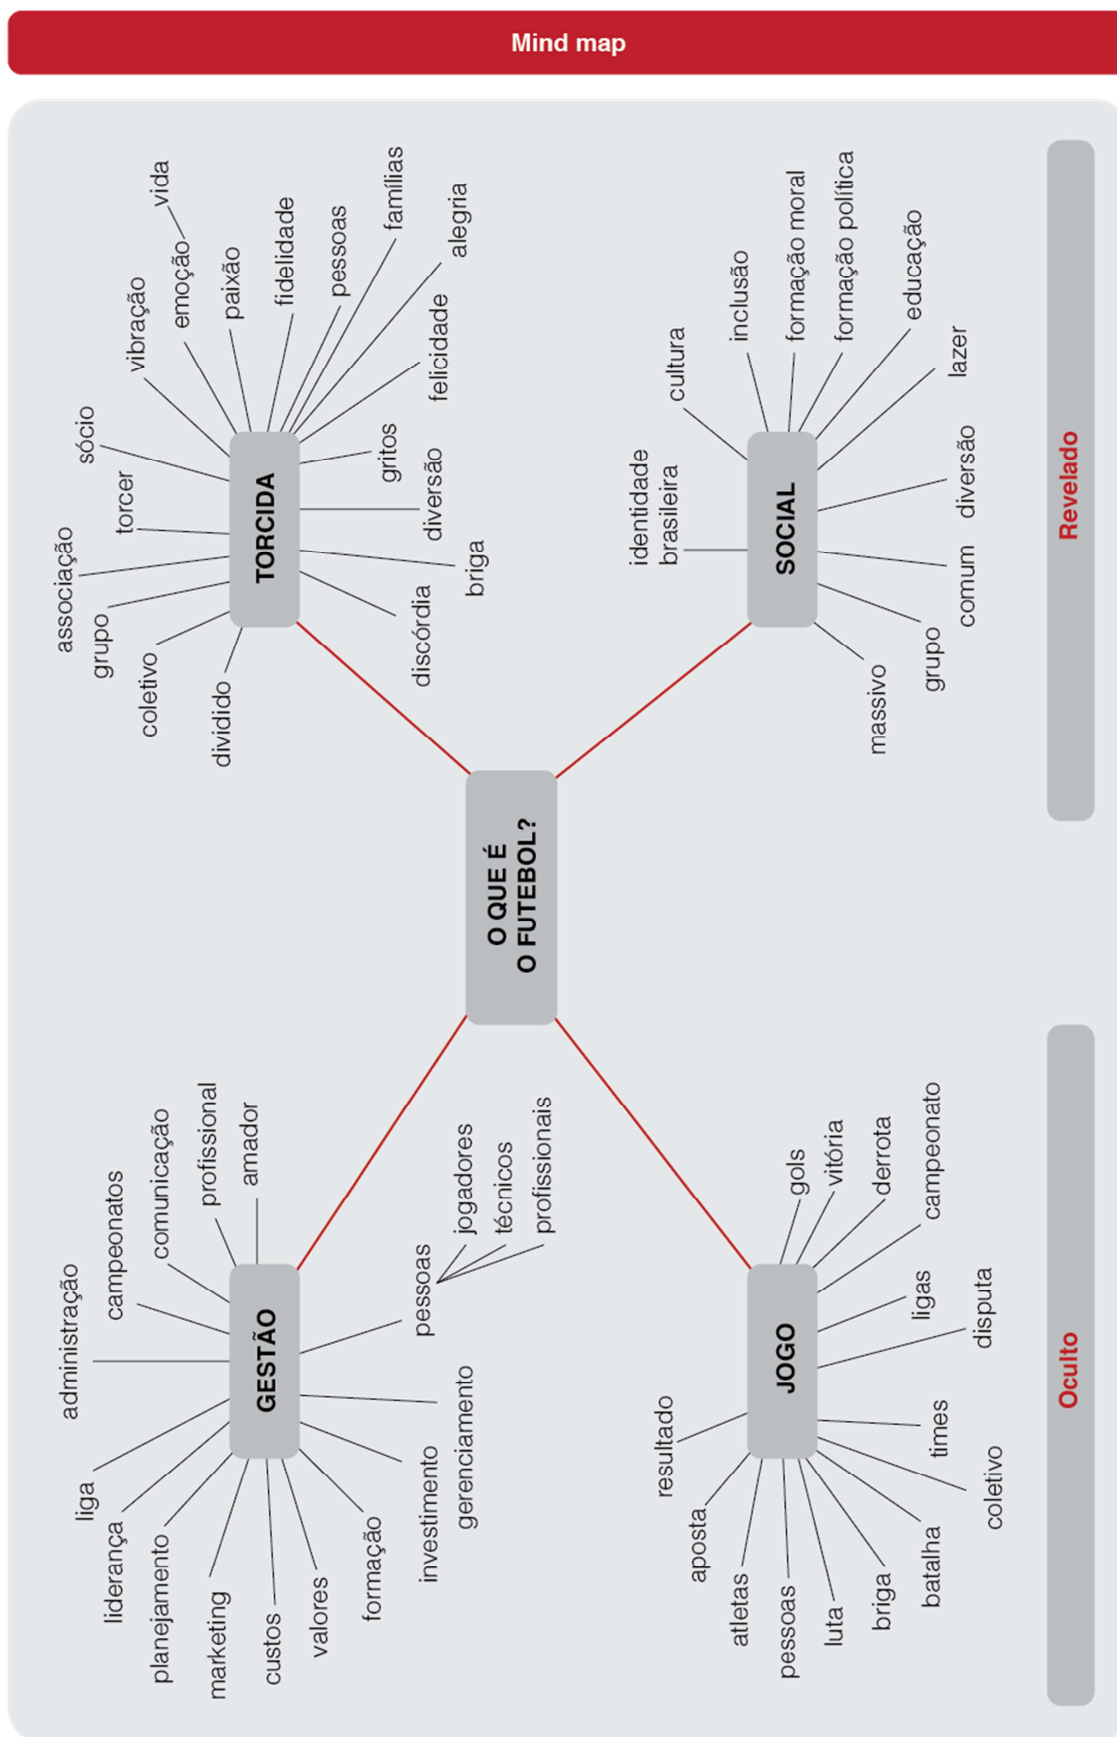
Mind map

O QUE É O FUTEBOL?

TORCIDA
sócio
vibração
emoção
vida
paixão
fidelidade
pessoas
famílias
alegria
felicidade
gritos
diversão
briga
discórdia
dividido
coletivo
grupo
associação
torcer

SOCIAL
cultura
inclusão
formação moral
formação política
educação
lazer
diversão
comum
grupo
massivo
identidade brasileira

GESTÃO
administração
campeonatos
comunicação
profissional
amador
pessoas
jogadores
técnicos
profissionais
gerenciamento
investimento
formação
valores
custos
marketing
planejamento
liderança
liga

JOGO
gols
vitória
derrota
campeonato
ligas
disputa
times
coletivo
batalha
briga
luta
pessoas
atletas
aposta
resultado

Revelado

Oculto